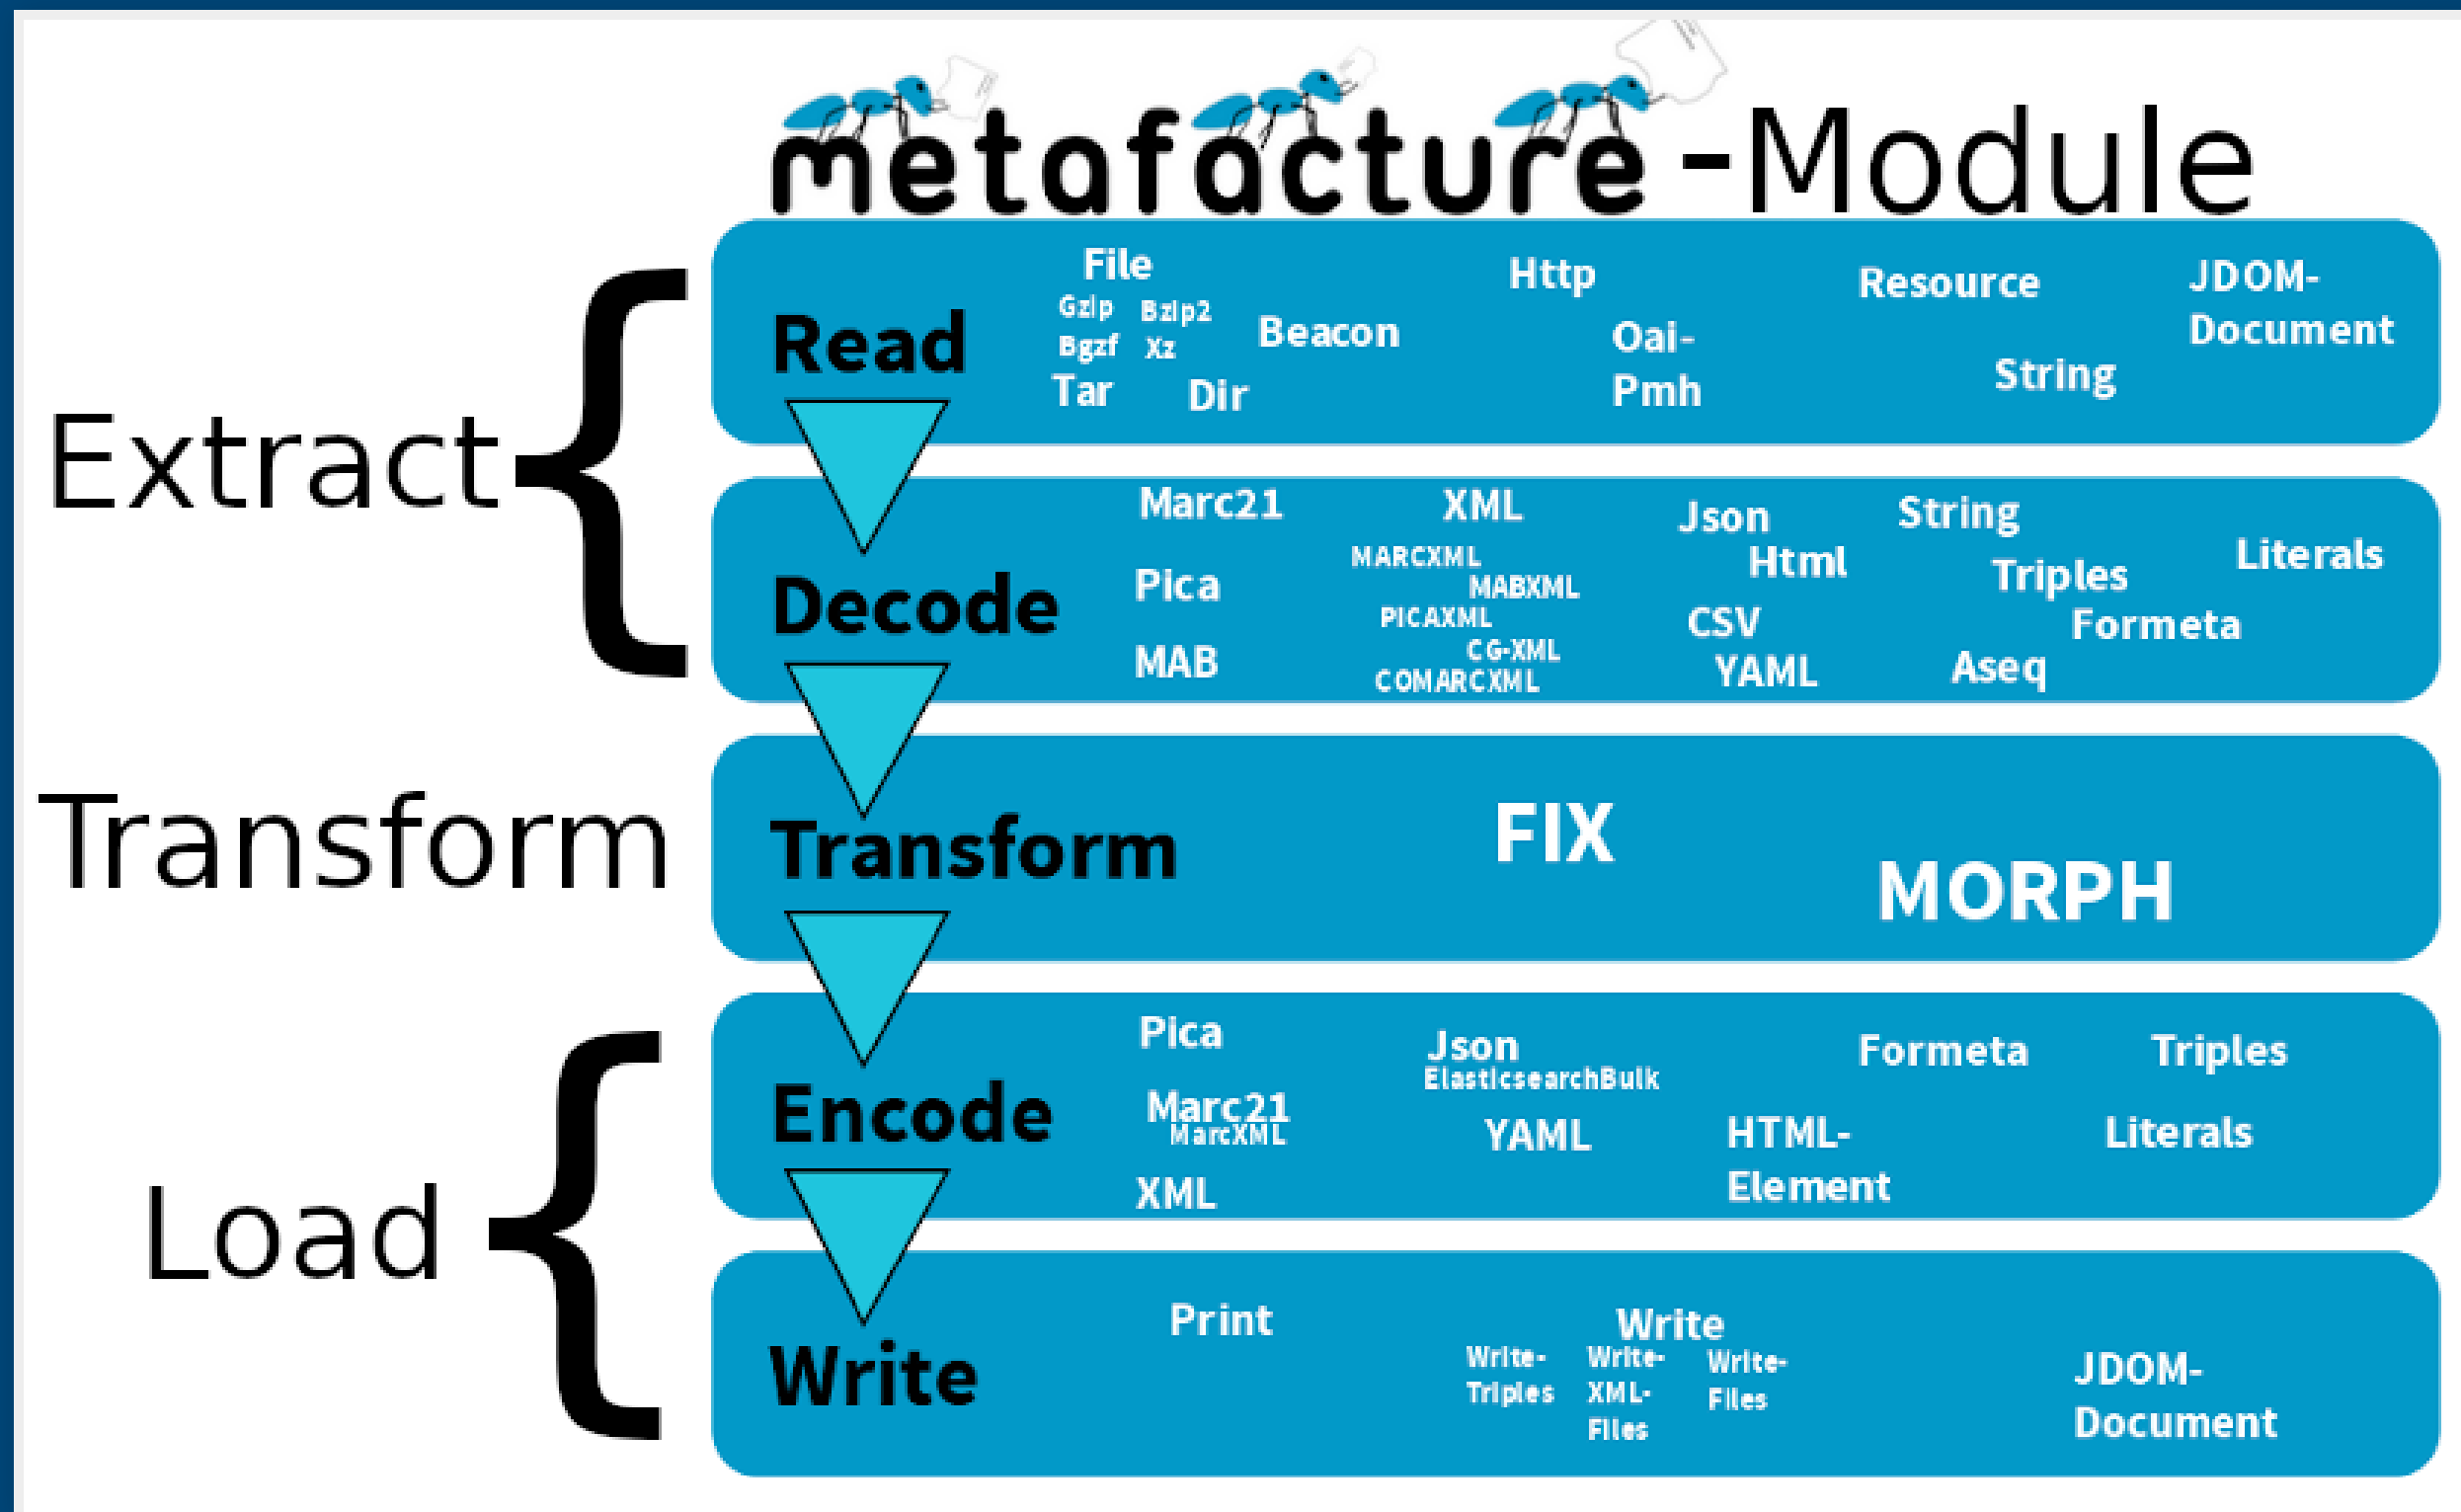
metafacture -Module

Extract

Read
File
Gzip Bzip2
Bgzf Xz
Tar Dir
Beacon
Http
Oai-Pmh
Resource
String
JDOM-Document

Decode
Marc21
Pica
MAB
XML
MARCXML
MABXML
PICAXML
CG-XML
COMARCXML
Json
Html
CSV
YAML
String
Triples
Formeta
Aseq
Literals

Transform

Transform
FIX
MORPH

Load

Encode
Pica
Marc21
MarcXML
XML
Json
ElasticsearchBulk
YAML
HTML-Element
Formeta
Triples
Literals

Write
Print
Write
Write-Triples
Write-XML-Files
Write-Files
JDOM-Document